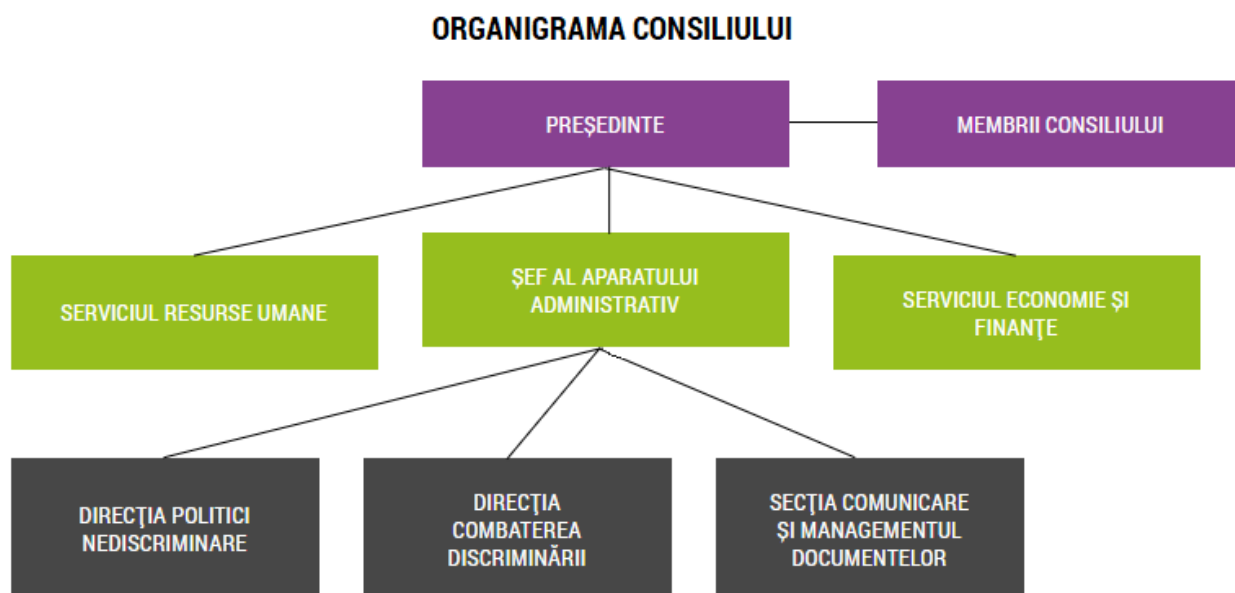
ORGANIGRAMA CONSILIULUI

PREŞEDINTE

MEMBRII CONSILIULUI

SERVICIUL RESURSE UMANE

ŞEF AL APARATULUI ADMINISTRATIV

SERVICIUL ECONOMIE ŞI FINANŢE

DIRECŢIA POLITICI NEDISCRIMINARE

DIRECŢIA COMBATEREA DISCRIMINĂRII

SECŢIA COMUNICARE ŞI MANAGEMENTUL DOCUMENTELOR